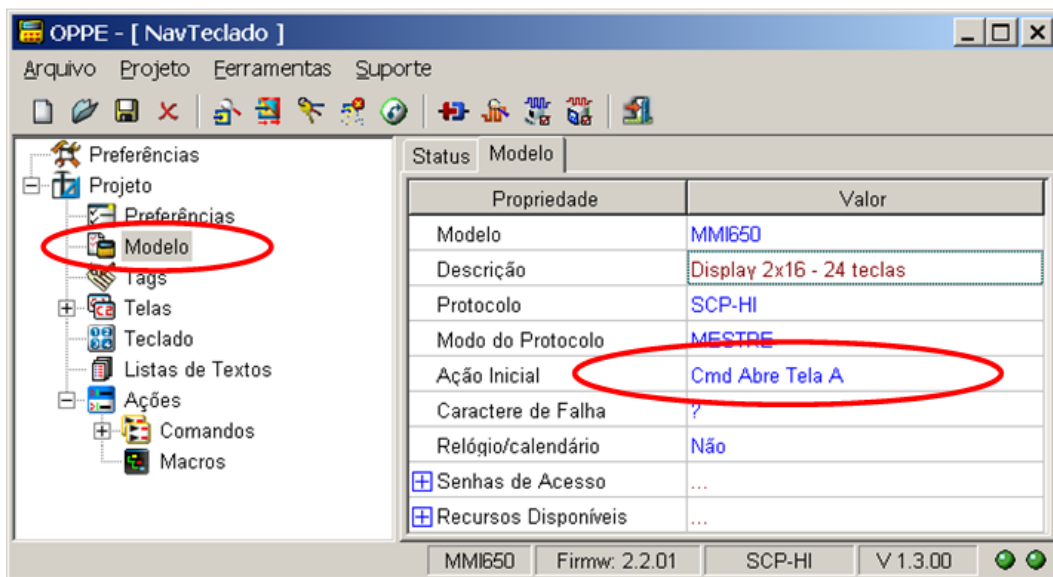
OPPE - [ NavTeclado ]

Arquivo Projeto Ferramentas Suporte

Preferências
Projeto
Preferências
Modelo
Tags
Telas
Teclado
Listas de Textos
Ações
Comandos
Macros

Status Modelo

| Propriedade | Valor |
|---|---|
| Modelo | MMI650 |
| Descrição | Display 2x16 - 24 teclas |
| Protocolo | SCP-HI |
| Modo do Protocolo | MESTRE |
| Ação Inicial | Cmd Abre Tela A |
| Caractere de Falha | ? |
| Relógio/calendário | Não |
| Senhas de Acesso | ... |
| Recursos Disponíveis | ... |

MMI650 Firmw: 2.2.01 SCP-HI V 1.3.00